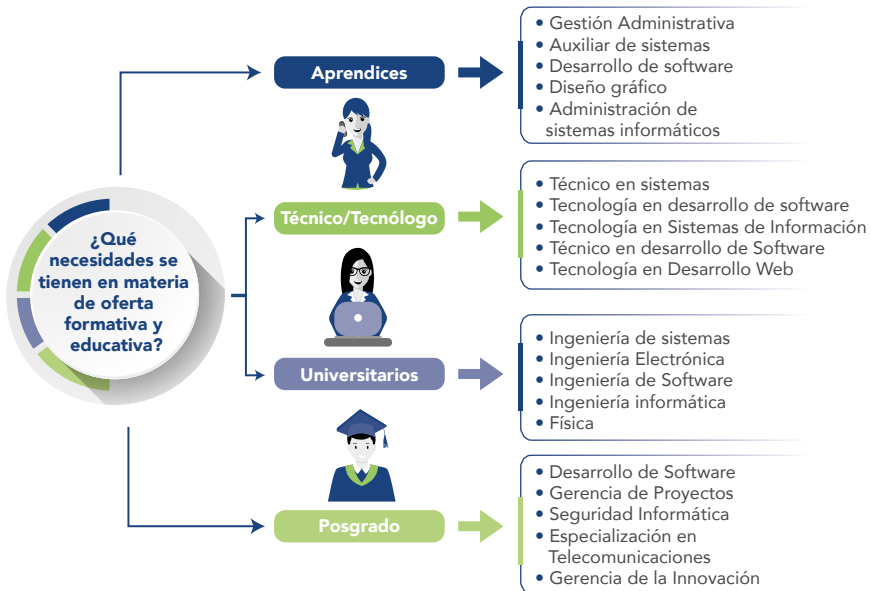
¿Qué necesidades se tienen en materia de oferta formativa y educativa?

Aprendices

- Gestión Administrativa
- Auxiliar de sistemas
- Desarrollo de software
- Diseño gráfico
- Administración de sistemas informáticos

Técnico/Tecnólogo

- Técnico en sistemas
- Tecnología en desarrollo de software
- Tecnología en Sistemas de Información
- Técnico en desarrollo de Software
- Tecnología en Desarrollo Web

Universitarios

- Ingeniería de sistemas
- Ingeniería Electrónica
- Ingeniería de Software
- Ingeniería informática
- Física

Posgrado

- Desarrollo de Software
- Gerencia de Proyectos
- Seguridad Informática
- Especialización en Telecomunicaciones
- Gerencia de la Innovación